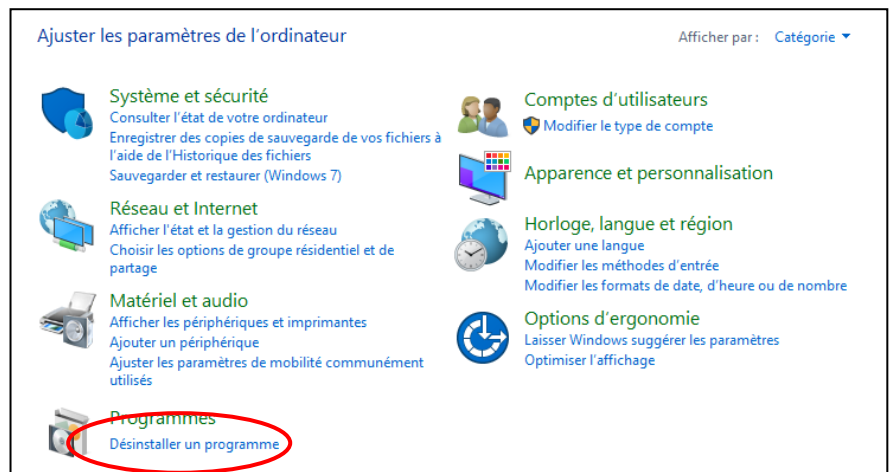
Ajuster les paramètres de l'ordinateur

Afficher par : Catégorie

Système et sécurité
Consulter l'état de votre ordinateur
Enregistrer des copies de sauvegarde de vos fichiers à l'aide de l'Historique des fichiers
Sauvegarder et restaurer (Windows 7)

Réseau et Internet
Afficher l'état et la gestion du réseau
Choisir les options de groupe résidentiel et de partage

Matériel et audio
Afficher les périphériques et imprimantes
Ajouter un périphérique
Ajuster les paramètres de mobilité communément utilisés

Programmes
Désinstaller un programme

Comptes d'utilisateurs
Modifier le type de compte

Apparence et personnalisation

Horloge, langue et région
Ajouter une langue
Modifier les méthodes d'entrée
Modifier les formats de date, d'heure ou de nombre

Options d'ergonomie
Laisser Windows suggérer les paramètres
Optimiser l'affichage